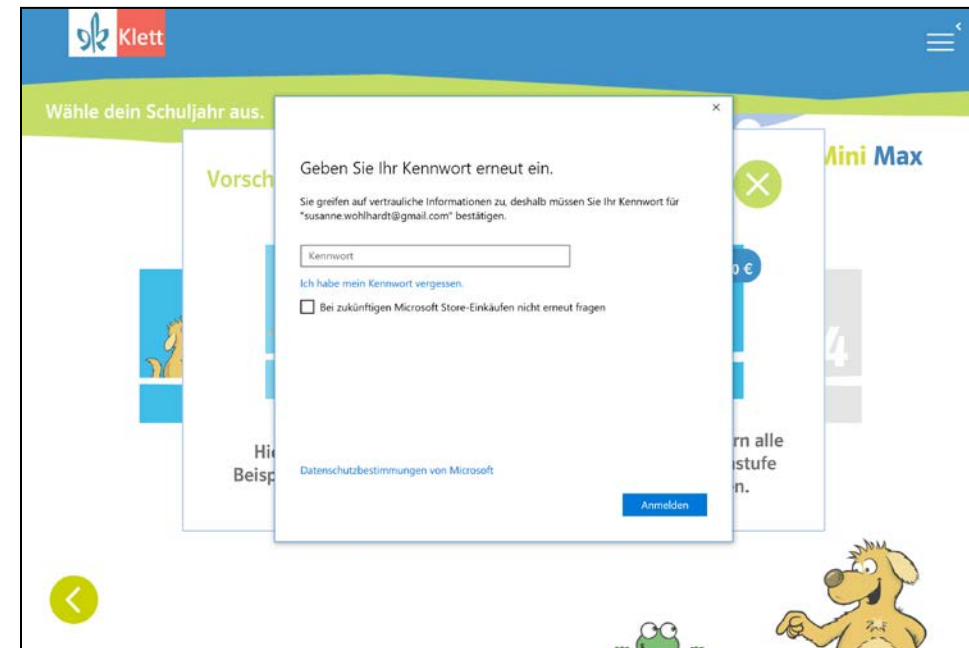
Klett

Wähle dein Schuljahr aus.

Vorsch

Mini Max

Hi
Beisp

rn alle
stufe
n.

×

Geben Sie Ihr Kennwort erneut ein.

Sie greifen auf vertrauliche Informationen zu, deshalb müssen Sie Ihr Kennwort für "susanne.wohlhardt@gmail.com" bestätigen.

Kennwort

Ich habe mein Kennwort vergessen.

Bei zukünftigen Microsoft Store-Einkäufen nicht erneut fragen

Datenschutzbestimmungen von Microsoft

Anmelden